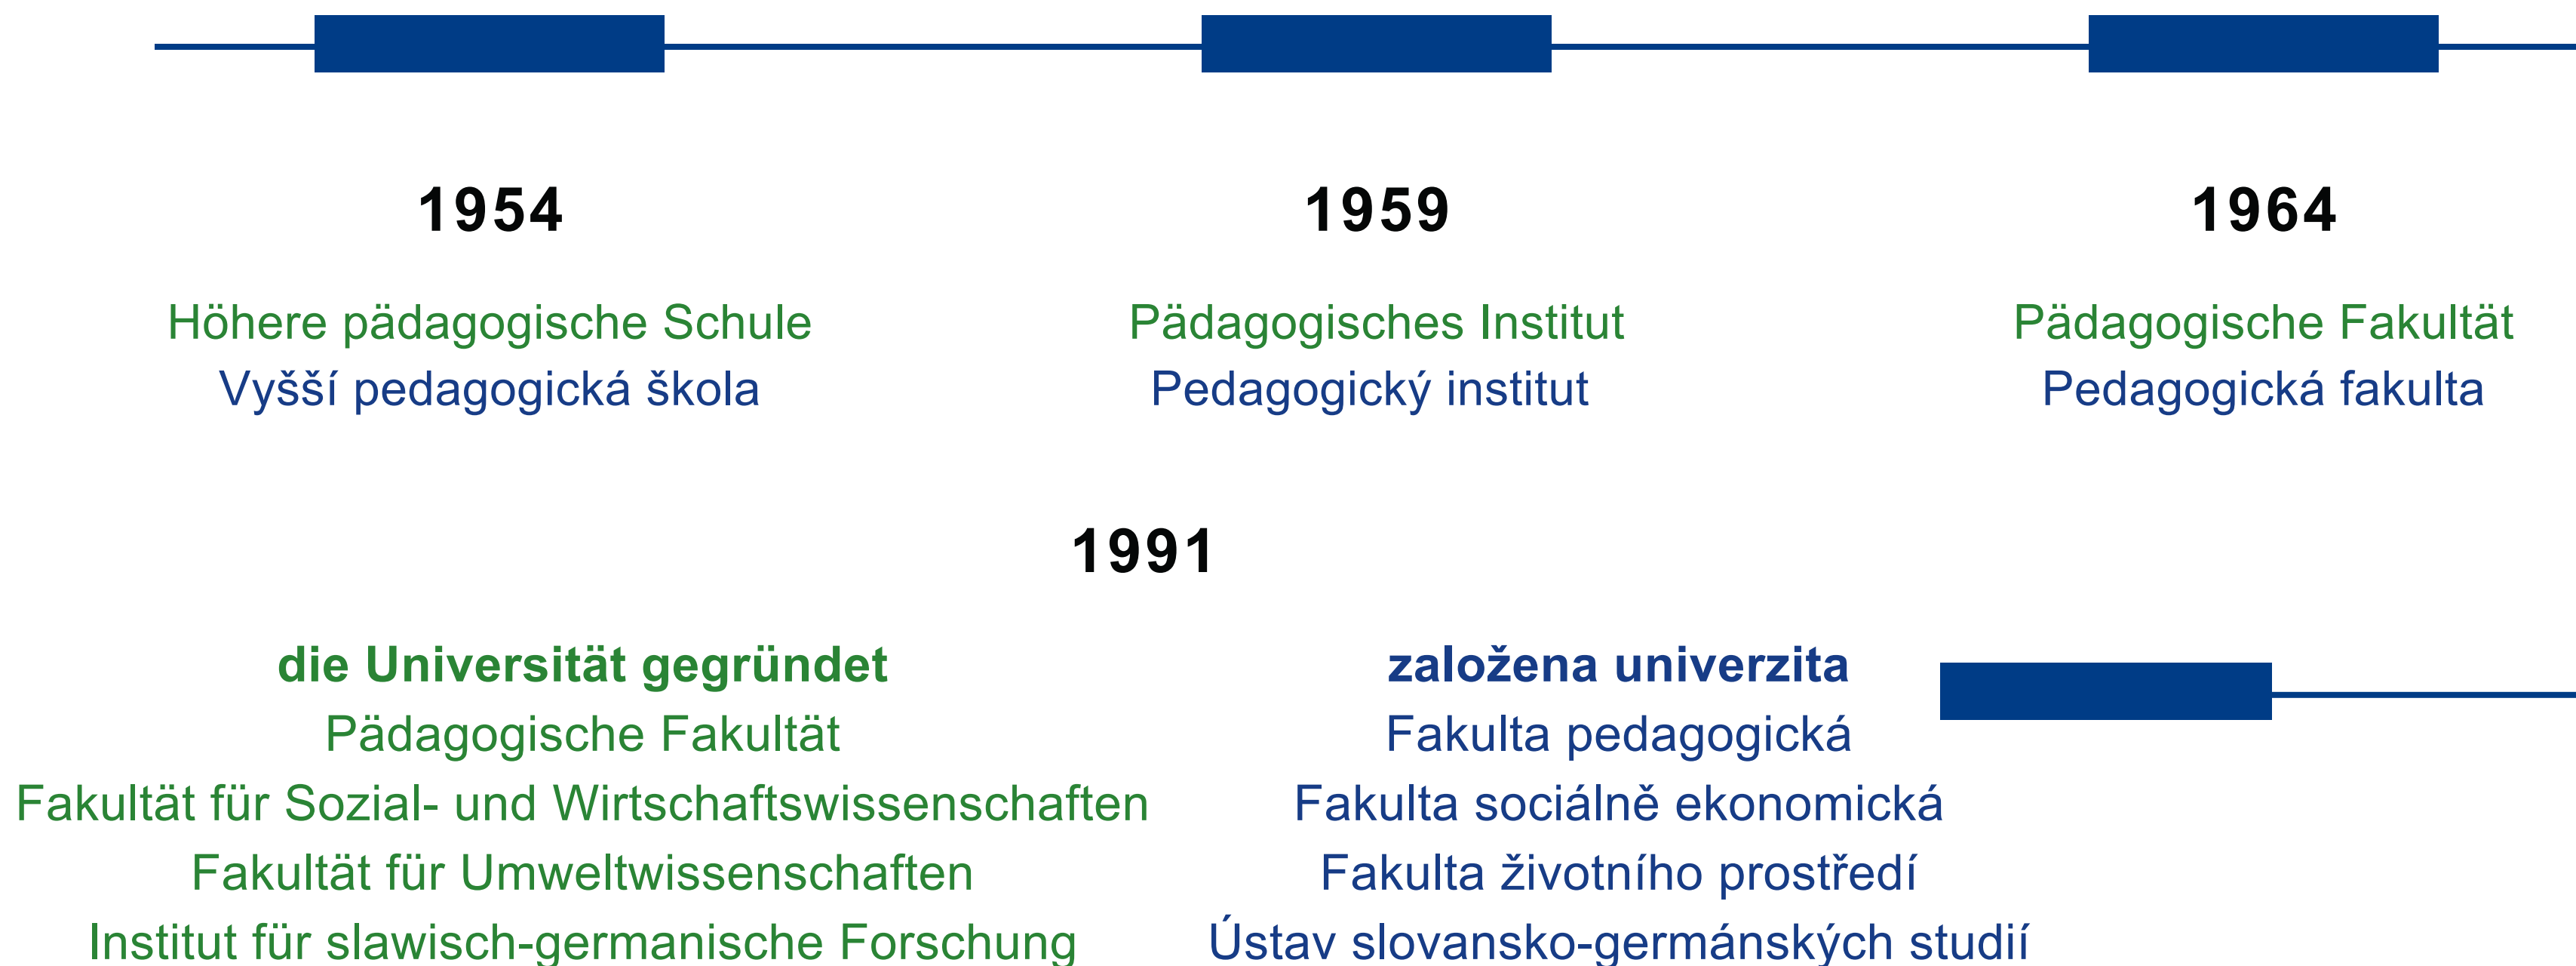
1954

Höhere pädagogische Schule
Vyšší pedagogická škola

1959

Pädagogisches Institut
Pedagogický institut

1964

Pädagogische Fakultät
Pedagogická fakulta

1991

**die Universität gegründet**
Pädagogische Fakultät
Fakultät für Sozial- und Wirtschaftswissenschaften
Fakultät für Umweltwissenschaften
Institut für slawisch-germanische Forschung

**založena univerzita**
Fakulta pedagogická
Fakulta sociálně ekonomická
Fakulta životního prostředí
Ústav slovansko-germánských studií